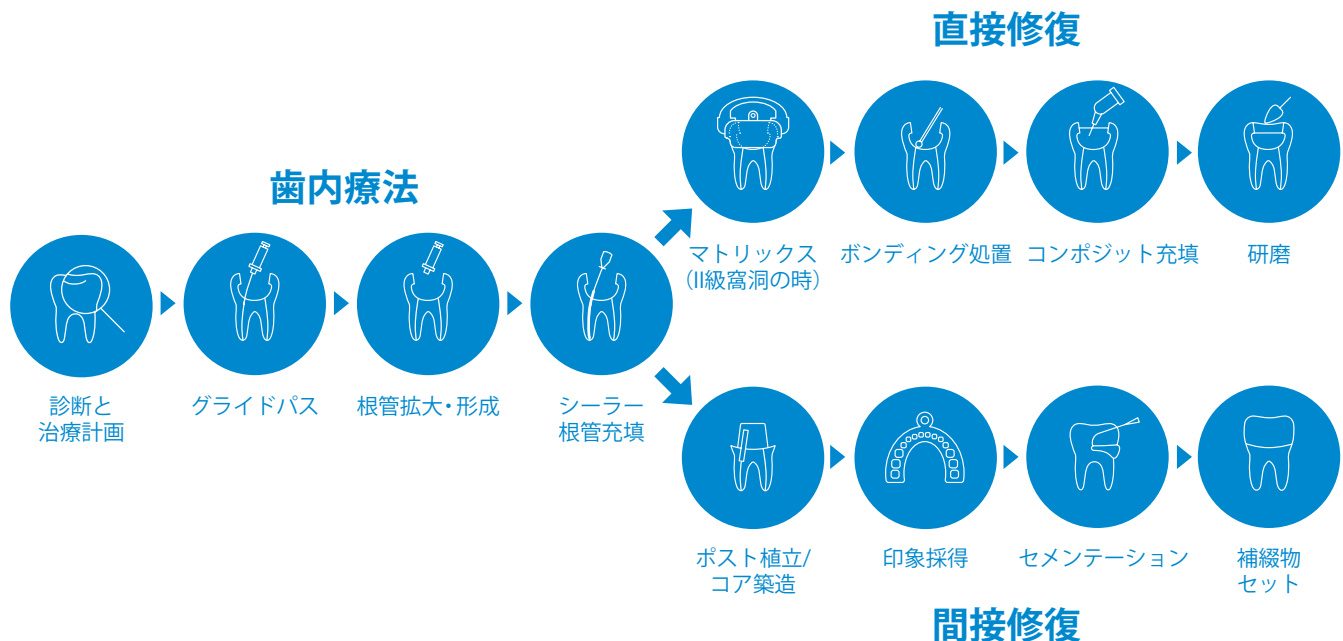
直接修復

歯内療法

診断と
治療計画

グライドパス

根管拡大・形成

シーラー
根管充填

マトリックス
（II級窩洞の時）

ボンディング処置

コンポジット充填

研磨

ポスト植立/
コア築造

印象採得

セメンテーション

補綴物
セット

間接修復